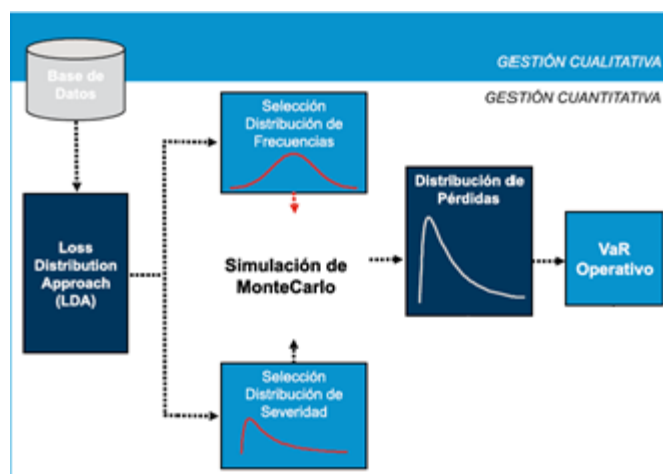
GESTIÓN CUALITATIVA

GESTIÓN CUANTITATIVA

Base de Datos

Selección Distribución de Frecuencias

Distribución de Pérdidas

Loss Distribution Approach (LDA)

Simulación de MonteCarlo

VaR Operativo

Selección Distribución de Severidad